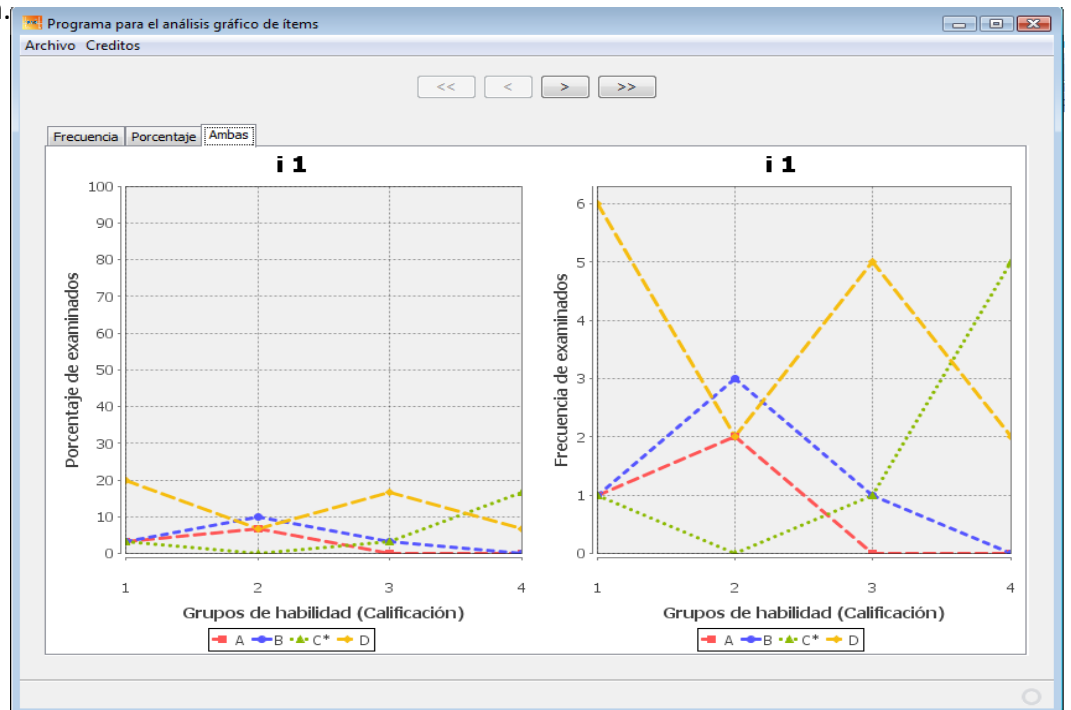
Programa para el análisis gráfico de ítems
Archivo Creditos
<< < > >>
Frecuencia Porcentaje Ambas

i 1
Porcentaje de examinados
100
90
80
70
60
50
40
30
20
10
0
1 2 3 4
Grupos de habilidad (Calificación)
A B C* D

i 1
Frecuencia de examinados
6
5
4
3
2
1
0
1 2 3 4
Grupos de habilidad (Calificación)
A B C* D